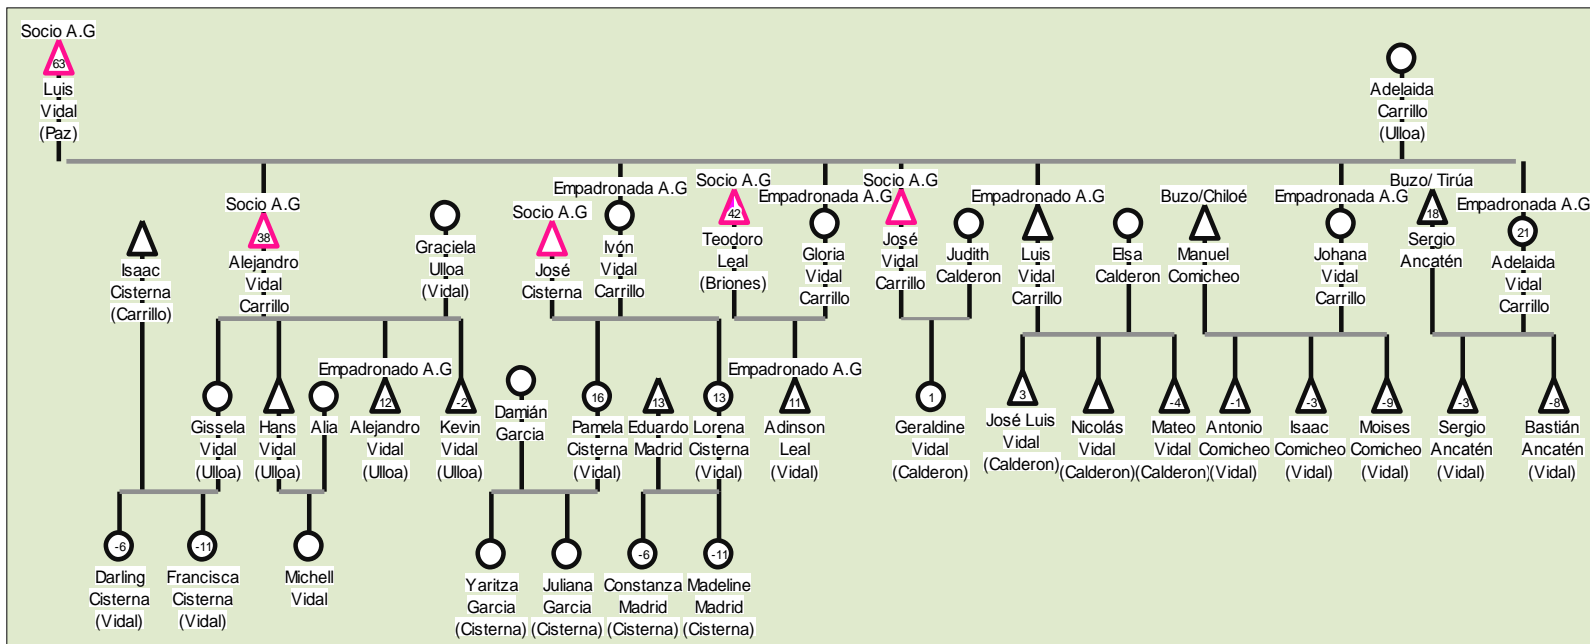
Socio A.G
63
Luis Vidal (Paz)

Adelaida Carrillo (Ulloa)

Isaac Cisterna (Carrillo)

Socio A.G
38
Alejandro Vidal Carrillo

Graciela Ulloa (Vidal)

Socio A.G
José Cisterna

Empadronada A.G
Ivón Vidal Carrillo

Socio A.G
42
Teodoro Leal (Briones)

Empadronada A.G
Gloria Vidal Carrillo

Socio A.G
José Vidal Carrillo

Judith Calderon

Empadronado A.G
Luis Vidal Carrillo

Elsa Calderon

Buzo/Chiloé
Manuel Comicheo

Empadronada A.G
Johana Vidal Carrillo

Buzo/ Tirúa
18
Sergio Ancatén

Empadronada A.G
21
Adelaida Vidal Carrillo

Gissela Vidal (Ulloa)

Hans Vidal (Ulloa)

Alia

Empadronado A.G
12
Alejandro Vidal (Ulloa)

-2
Kevin Vidal (Ulloa)

Damián Garcia

16
Pamela Cisterna (Vidal)

13
Eduardo Madrid

13
Lorena Cisterna (Vidal)

Empadronado A.G
11
Adinson Leal (Vidal)

1
Geraldine Vidal (Calderon)

3
José Luis Vidal (Calderon)

Nicolás Vidal (Calderon)

-4
Mateo Vidal (Calderon)

-1
Antonio Comicheo (Vidal)

-3
Isaac Comicheo (Vidal)

-9
Moises Comicheo (Vidal)

-3
Sergio Ancatén (Vidal)

-8
Bastián Ancatén (Vidal)

-6
Darling Cisterna (Vidal)

-11
Francisca Cisterna (Vidal)

Michell Vidal

Yaritza Garcia (Cisterna)

Juliana Garcia (Cisterna)

-6
Constanza Madrid (Cisterna)

-11
Madeline Madrid (Cisterna)